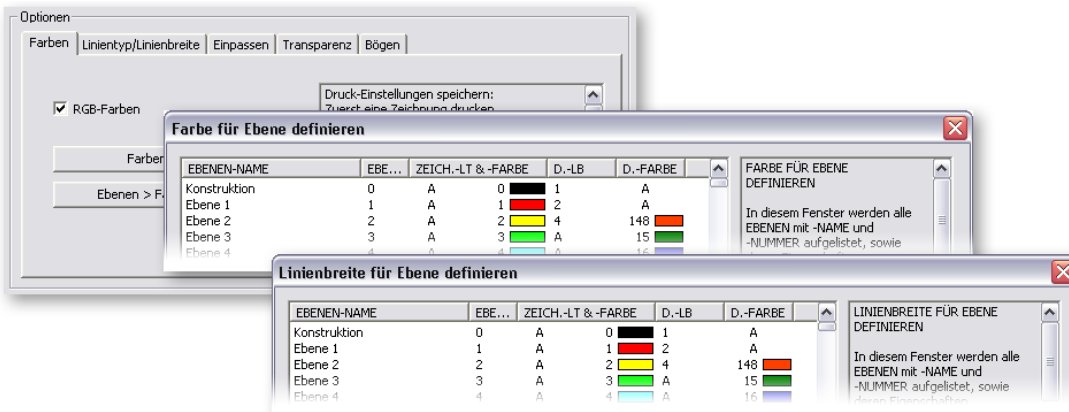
Optionen

Farben | Linientyp/Linienbreite | Einpassen | Transparenz | Bögen

☑ RGB-Farben

Farben

Ebenen > F

Druck-Einstellungen speichern:
Zuerst eine Zeichnung drucken

Farbe für Ebene definieren

| EBENEN-NAME | EBE... | ZEICH.-LT & -FARBE | D.-LB | D.-FARBE |
|---|---|---|---|---|
| Konstruktion | 0 | A 0 | 1 | A |
| Ebene 1 | 1 | A 1 | 2 | A |
| Ebene 2 | 2 | A 2 | 4 | 148 |
| Ebene 3 | 3 | A 3 | A | 15 |
| Ebene 4 | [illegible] | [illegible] | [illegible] | 16 |

FARBE FÜR EBENE DEFINIEREN

In diesem Fenster werden alle EBENEN mit -NAME und -NUMMER aufgelistet, sowie

Linienbreite für Ebene definieren

| EBENEN-NAME | EBE... | ZEICH.-LT & -FARBE | D.-LB | D.-FARBE |
|---|---|---|---|---|
| Konstruktion | 0 | A 0 | 1 | A |
| Ebene 1 | 1 | A 1 | 2 | A |
| Ebene 2 | 2 | A 2 | 4 | 148 |
| Ebene 3 | 3 | A 3 | A | 15 |
| Ebene 4 | 4 | A 4 | A | 16 |

LINIENBREITE FÜR EBENE DEFINIEREN

In diesem Fenster werden alle EBENEN mit -NAME und -NUMMER aufgelistet, sowie deren Eigenschaften